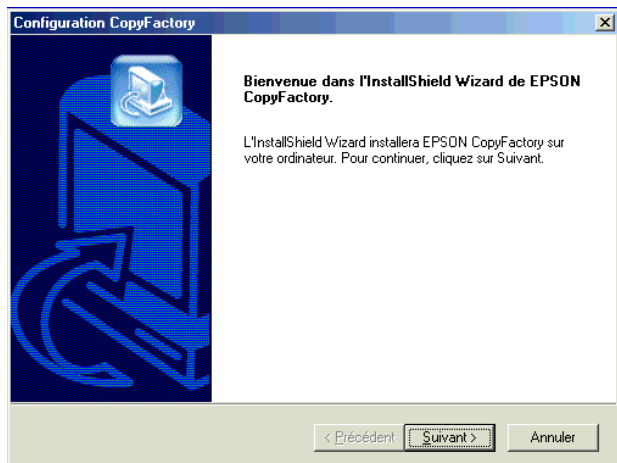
Configuration CopyFactory

Bienvenue dans l'InstallShield Wizard de EPSON CopyFactory.

L'InstallShield Wizard installera EPSON CopyFactory sur votre ordinateur. Pour continuer, cliquez sur Suivant.

< Précédent | Suivant > | Annuler